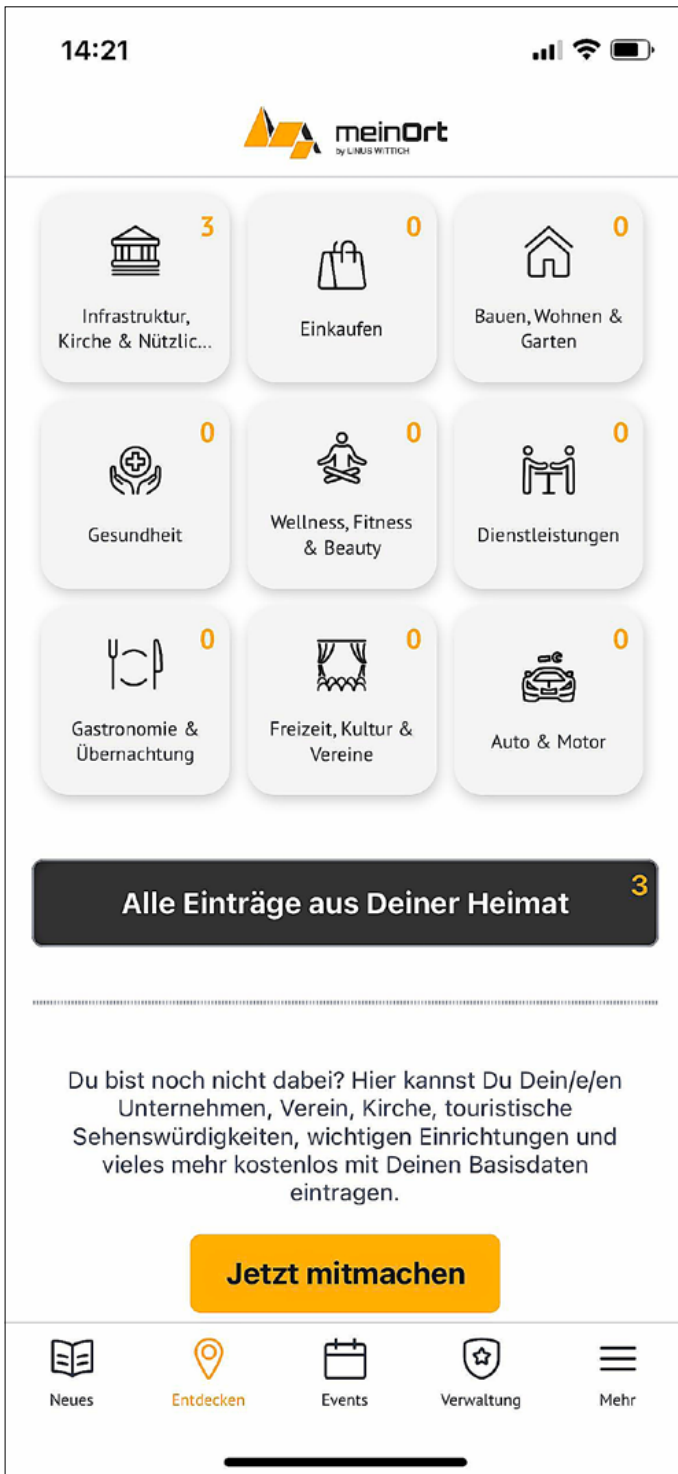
14:21

meinOrt
by LINUS WITTICH

3
Infrastruktur, Kirche & Nützlic...

0
Einkaufen

0
Bauen, Wohnen & Garten

0
Gesundheit

0
Wellness, Fitness & Beauty

0
Dienstleistungen

0
Gastronomie & Übernachtung

0
Freizeit, Kultur & Vereine

0
Auto & Motor

Alle Einträge aus Deiner Heimat 3

Du bist noch nicht dabei? Hier kannst Du Dein/e/en Unternehmen, Verein, Kirche, touristische Sehenswürdigkeiten, wichtigen Einrichtungen und vieles mehr kostenlos mit Deinen Basisdaten eintragen.

Jetzt mitmachen

Neues
Entdecken
Events
Verwaltung
Mehr